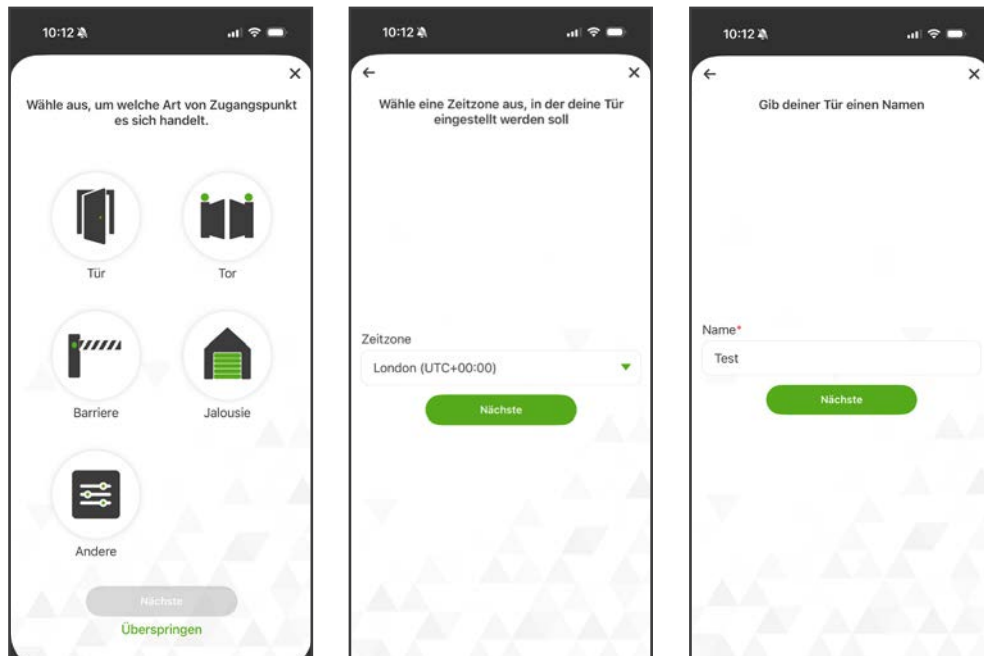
10:12

×

Wähle aus, um welche Art von Zugangspunkt es sich handelt.

Tür

Tor

Barriere

Jalousie

Andere

Nächste

Überspringen

10:12

←

×

Wähle eine Zeitzone aus, in der deine Tür eingestellt werden soll

Zeitzone

London (UTC+00:00)

Nächste

10:12

←

×

Gib deiner Tür einen Namen

Name*

Test

Nächste